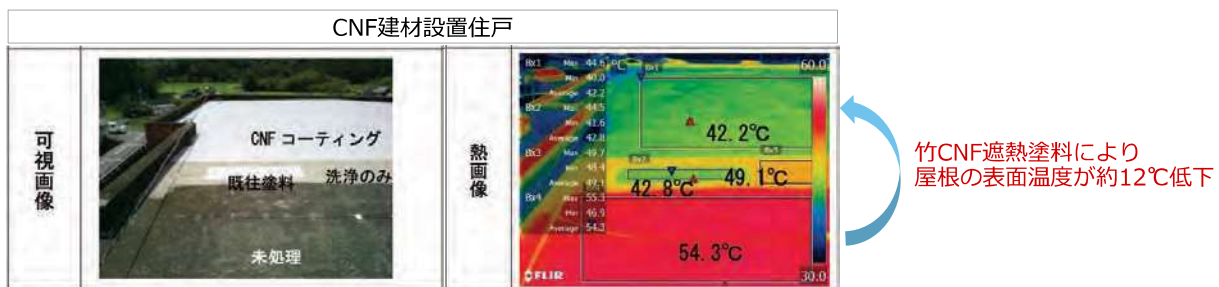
CNF建材設置住戸

| 可視画像 | CNF コーティング<br>既往塗料 洗浄のみ<br>未処理 | 熱画像 | Bx1 Max 44.6 Min 40.0 Average 42.2<br>Bx2 Max 44.5 Min 41.6 Average 42.8<br>Bx3 Max 49.7 Min 48.4 Average 49.1<br>Bx4 Max 55.3 Min 46.9 Average 54.3<br>°C 60.0<br>42.2℃<br>42.8℃ 49.1℃<br>54.3℃<br>30.0<br>FLIR |
|---|---|---|---|

竹CNF遮熱塗料により屋根の表面温度が約12℃低下